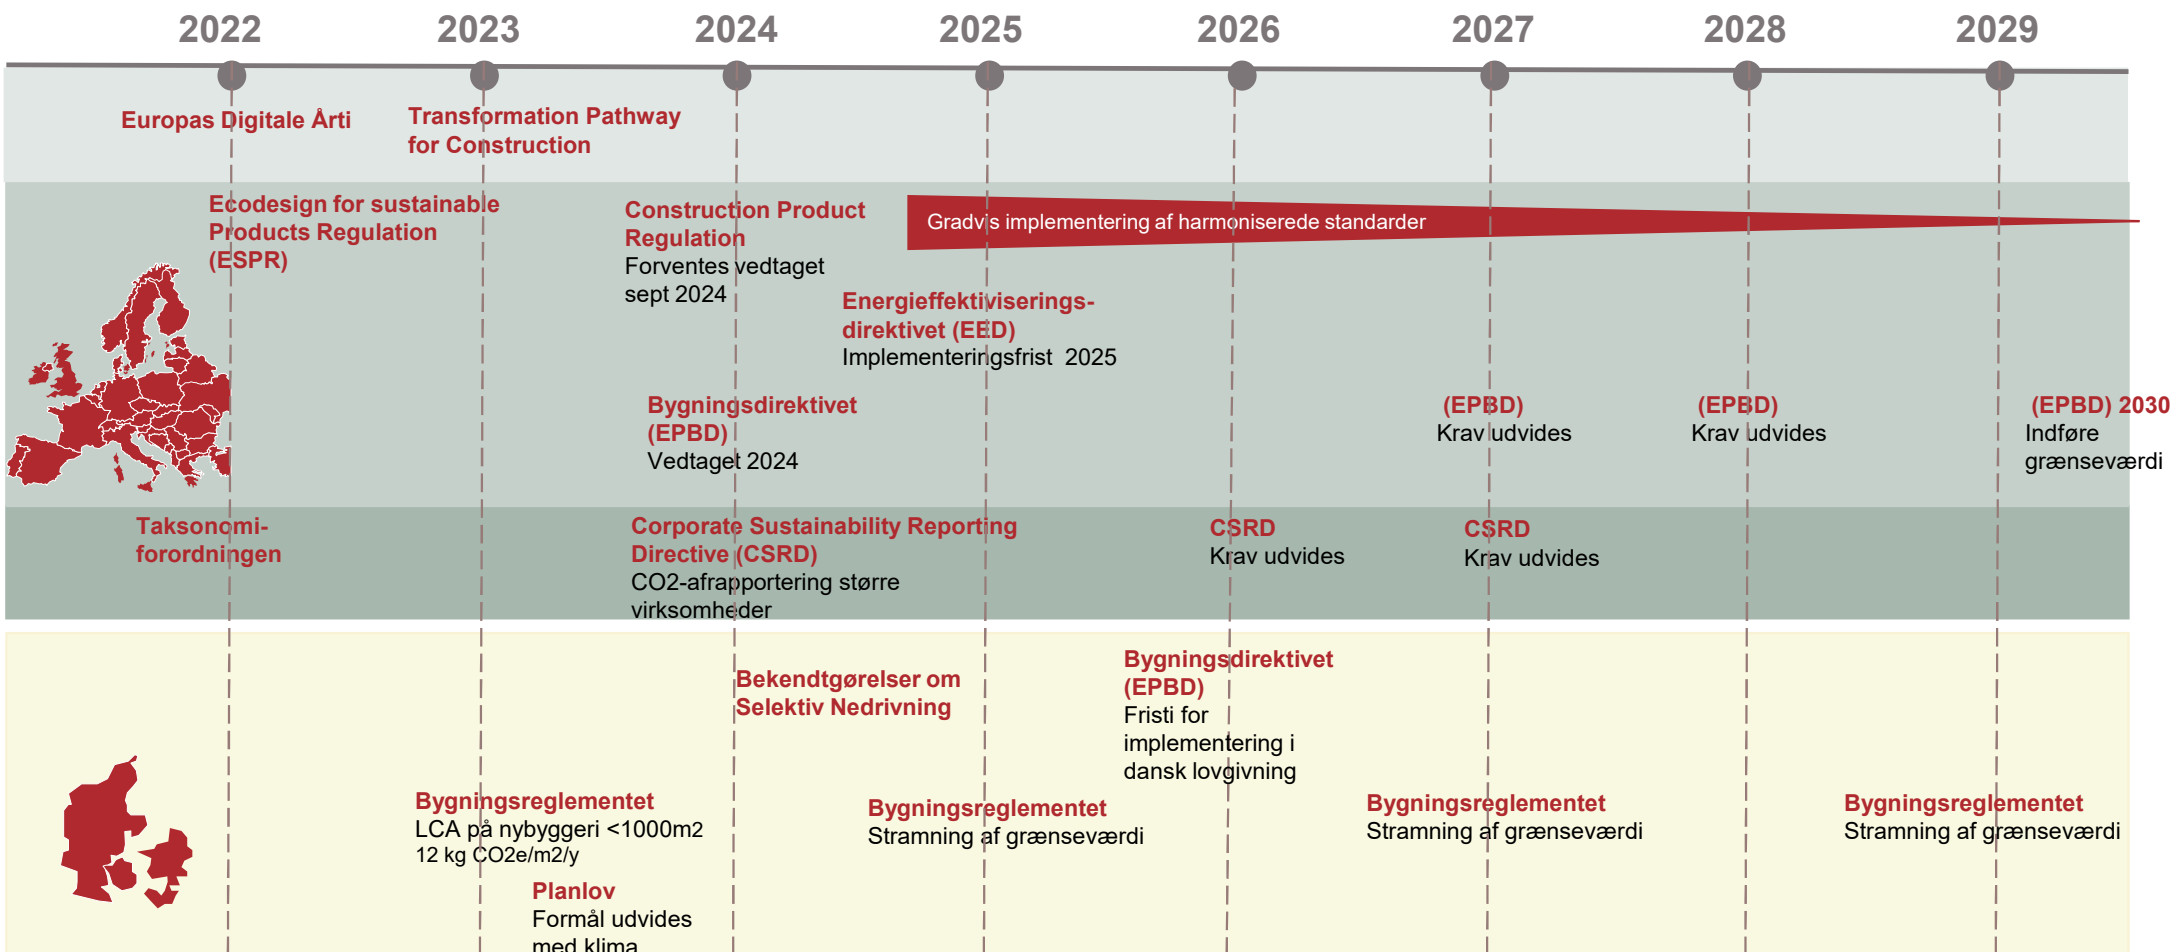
2022 2023 2024 2025 2026 2027 2028 2029

Europas Digitale Årti

Transformation Pathway for Construction

Ecodesign for sustainable Products Regulation (ESPR)

Construction Product Regulation
Forventes vedtaget sept 2024

Gradvis implementering af harmoniserede standarder

Energieffektiviserings-direktivet (EED)
Implementeringsfrist 2025

Bygningsdirektivet (EPBD)
Vedtaget 2024

(EPBD)
Krav udvides

(EPBD)
Krav udvides

(EPBD) 2030
Indføre grænseværdi

Taksonomi-forordningen

Corporate Sustainability Reporting Directive (CSRD)
CO2-afrapportering større virksomheder

CSRD
Krav udvides

CSRD
Krav udvides

Bekendtgørelser om Selektiv Nedrivning

Bygningsdirektivet (EPBD)
Fristi for implementering i dansk lovgivning

Bygningsreglementet
LCA på nybyggeri <1000m2
12 kg CO2e/m2/y

Bygningsreglementet
Stramning af grænseværdi

Bygningsreglementet
Stramning af grænseværdi

Bygningsreglementet
Stramning af grænseværdi

Planlov
Formål udvides med klima